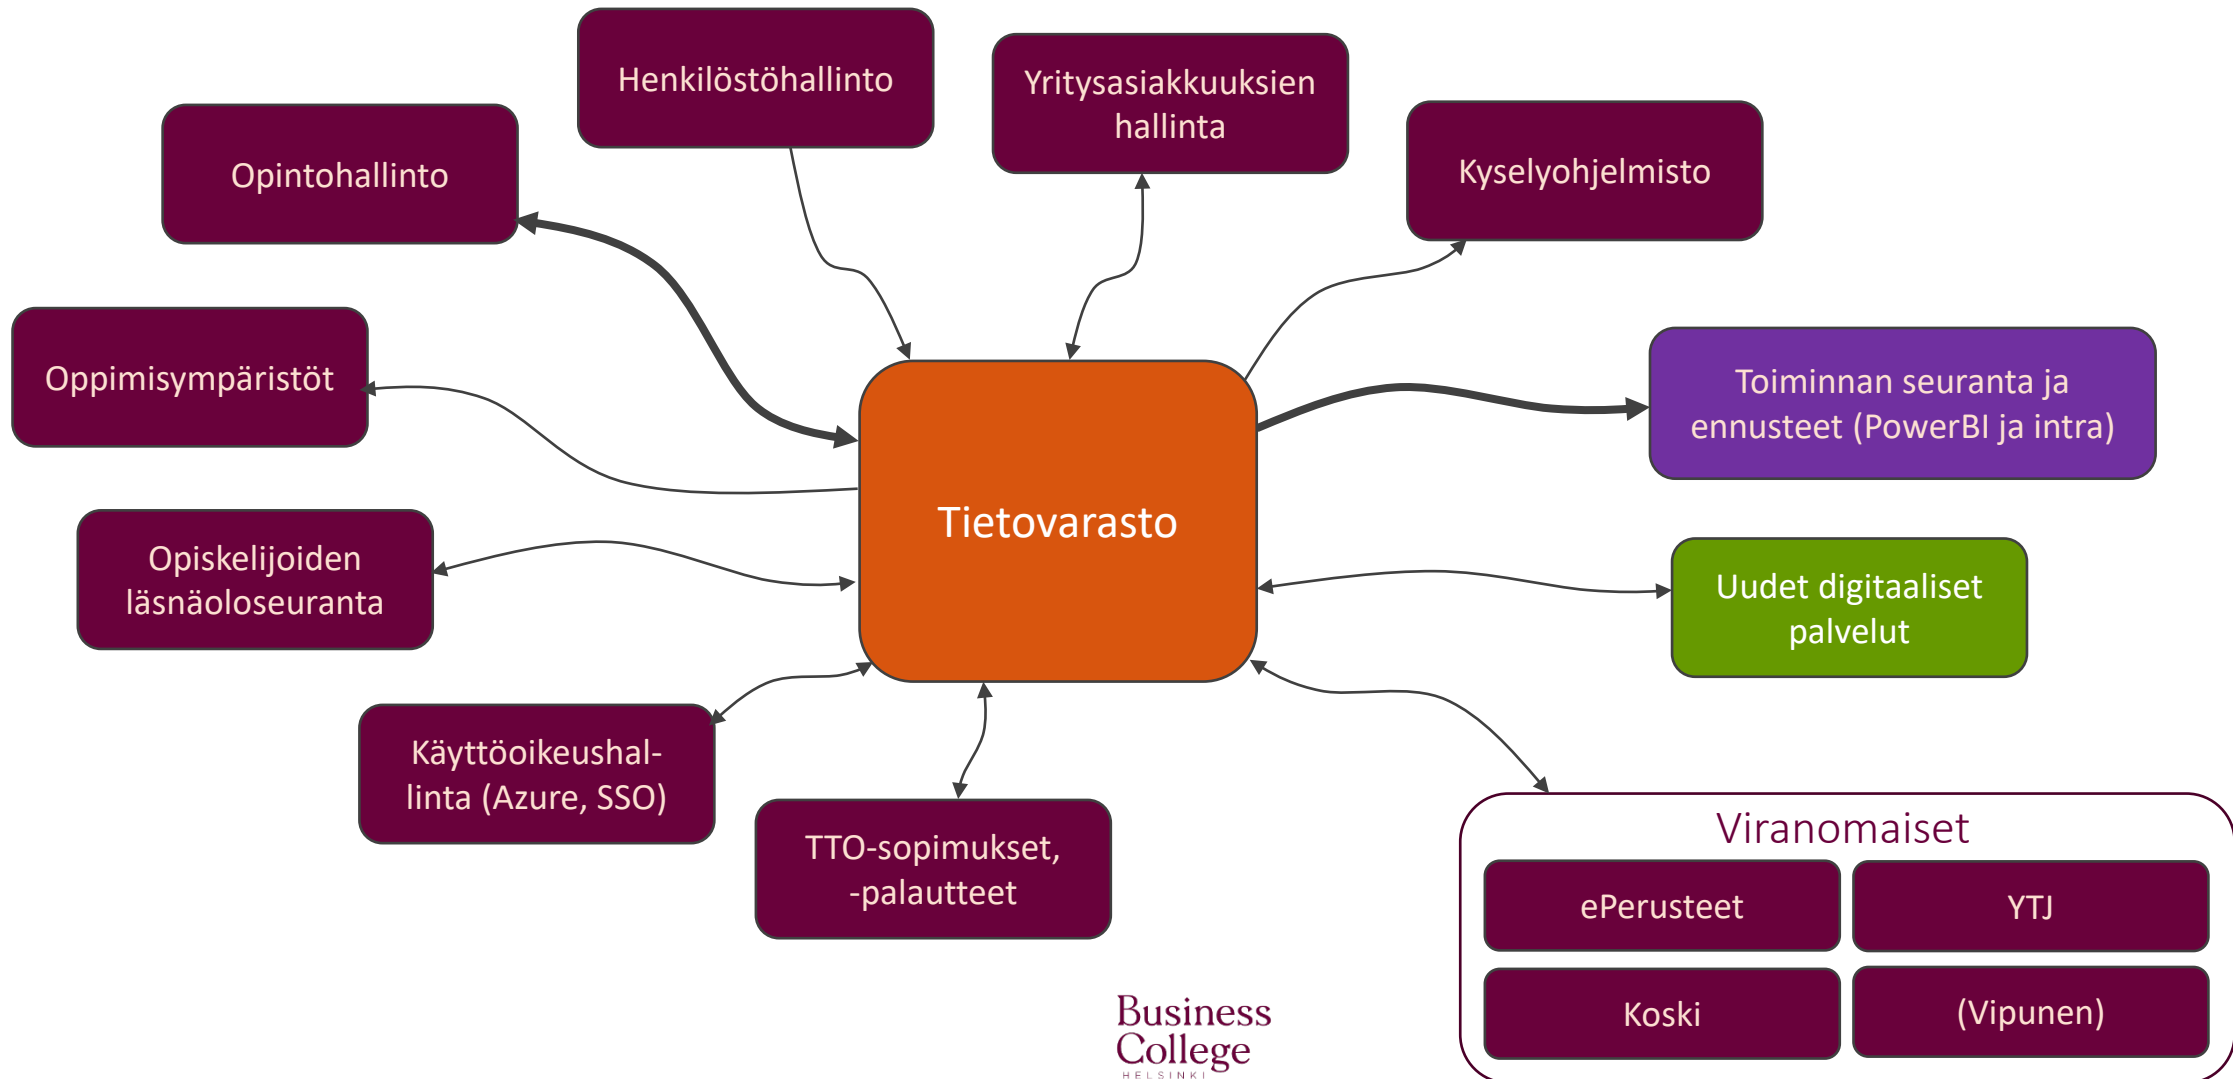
Henkilöstöhallinto

Yritysasiakkuuksien hallinta

Opintohallinto

Kyselyohjelmisto

Oppimisympäristöt

Toiminnan seuranta ja ennusteet (PowerBI ja intra)

Tietovarasto

Opiskelijoiden läsnäoloseuranta

Uudet digitaaliset palvelut

Käyttöoikeushallinta (Azure, SSO)

TTO-sopimukset, -palautteet

Viranomaiset

ePerusteet

YTJ

Koski

(Vipunen)

Business College HELSINKI